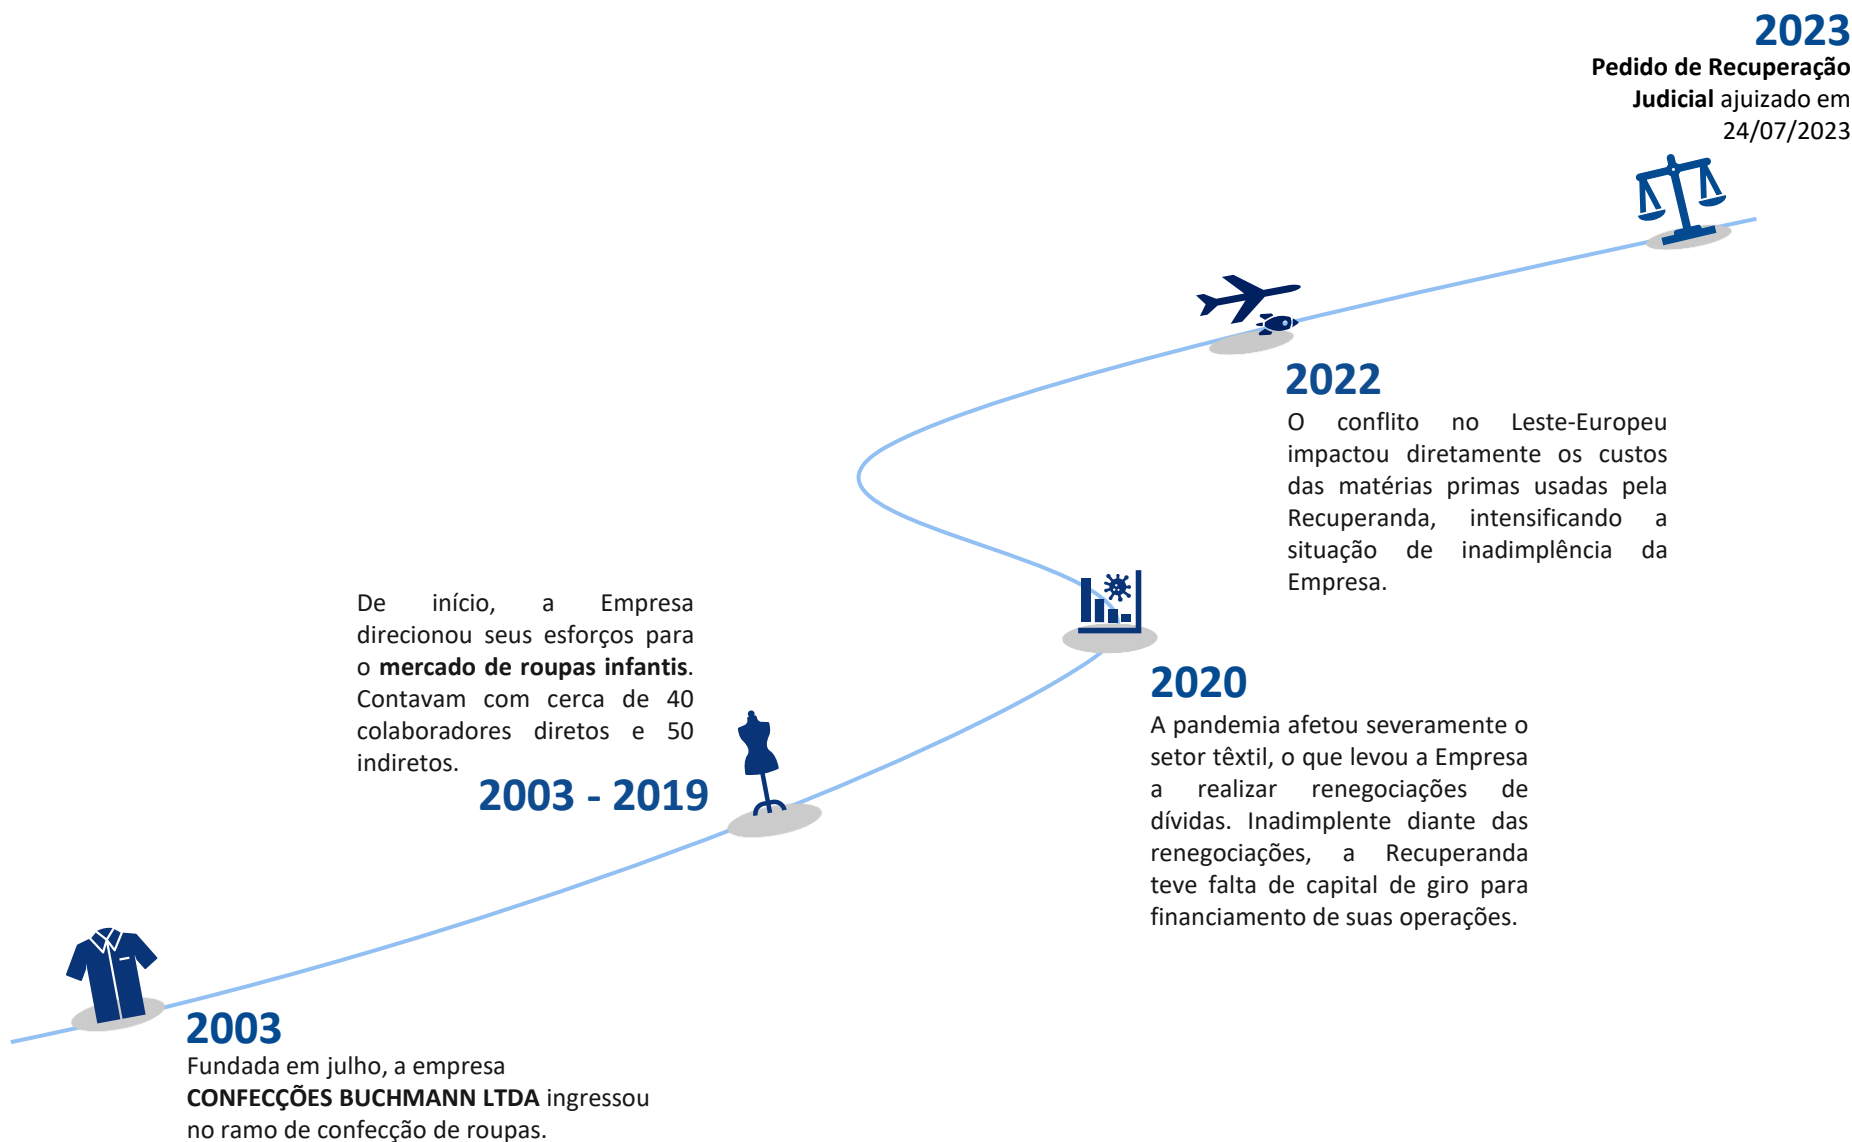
2023
**Pedido de Recuperação Judicial** ajuizado em 24/07/2023

2022
O conflito no Leste-Europeu impactou diretamente os custos das matérias primas usadas pela Recuperanda, intensificando a situação de inadimplência da Empresa.

De início, a Empresa direcionou seus esforços para o **mercado de roupas infantis**. Contavam com cerca de 40 colaboradores diretos e 50 indiretos.

2003 - 2019

2020
A pandemia afetou severamente o setor têxtil, o que levou a Empresa a realizar renegociações de dívidas. Inadimplente diante das renegociações, a Recuperanda teve falta de capital de giro para financiamento de suas operações.

2003
Fundada em julho, a empresa **CONFECÇÕES BUCHMANN LTDA** ingressou no ramo de confecção de roupas.